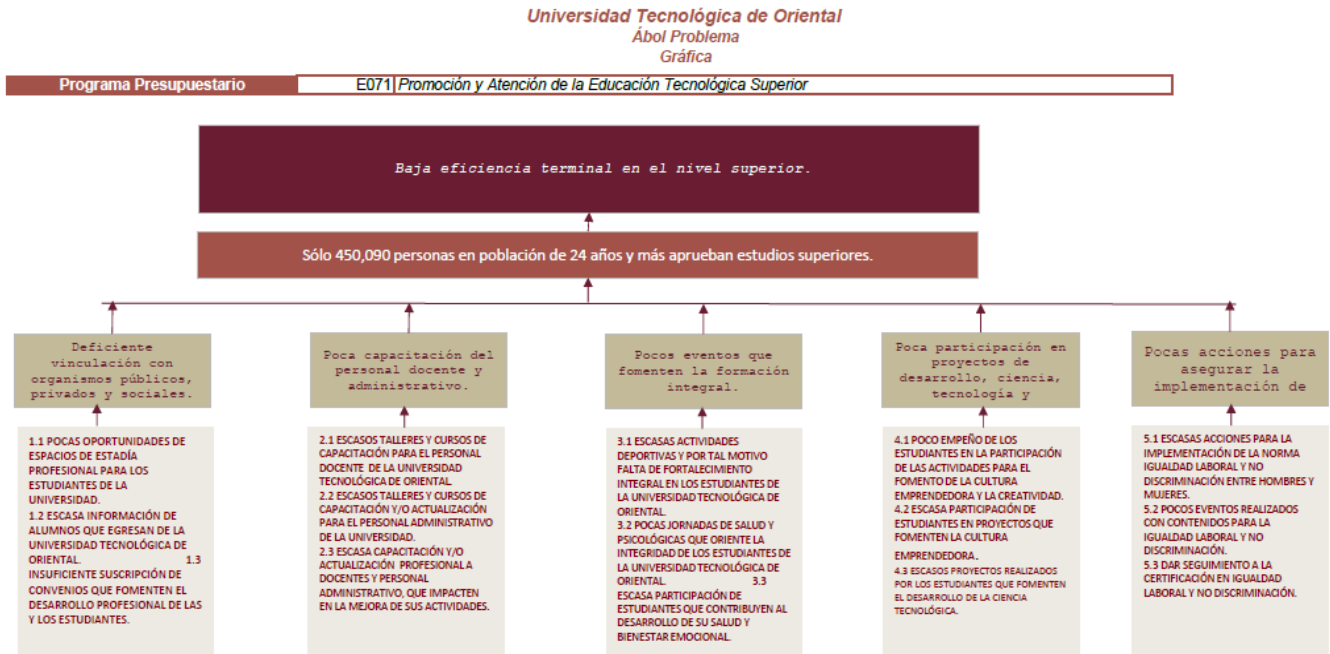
Universidad Tecnológica de Oriental
Ábol Problema
Gráfica

Programa Presupuestario | E071 | Promoción y Atención de la Educación Tecnológica Superior

Baja eficiencia terminal en el nivel superior.

Sólo 450,090 personas en población de 24 años y más aprueban estudios superiores.

Deficiente vinculación con organismos públicos, privados y sociales.

Poca capacitación del personal docente y administrativo.

Pocos eventos que fomenten la formación integral.

Poca participación en proyectos de desarrollo, ciencia, tecnología y

Pocas acciones para asegurar la implementación de

1.1 POCAS OPORTUNIDADES DE ESPACIOS DE ESTADÍA PROFESIONAL PARA LOS ESTUDIANTES DE LA UNIVERSIDAD.
1.2 ESCASA INFORMACIÓN DE ALUMNOS QUE EGRESAN DE LA UNIVERSIDAD TECNOLÓGICA DE ORIENTAL. 1.3 INSUFICIENTE SUSCRIPCIÓN DE CONVENIOS QUE FOMENTEN EL DESARROLLO PROFESIONAL DE LAS Y LOS ESTUDIANTES.

2.1 ESCASOS TALLERES Y CURSOS DE CAPACITACIÓN PARA EL PERSONAL DOCENTE DE LA UNIVERSIDAD TECNOLÓGICA DE ORIENTAL.
2.2 ESCASOS TALLERES Y CURSOS DE CAPACITACIÓN Y/O ACTUALIZACIÓN PARA EL PERSONAL ADMINISTRATIVO DE LA UNIVERSIDAD.
2.3 ESCASA CAPACITACIÓN Y/O ACTUALIZACIÓN PROFESIONAL A DOCENTES Y PERSONAL ADMINISTRATIVO, QUE IMPACTEN EN LA MEJORA DE SUS ACTIVIDADES.

3.1 ESCASAS ACTIVIDADES DEPORTIVAS Y POR TAL MOTIVO FALTA DE FORTALECIMIENTO INTEGRAL EN LOS ESTUDIANTES DE LA UNIVERSIDAD TECNOLÓGICA DE ORIENTAL.
3.2 POCAS JORNADAS DE SALUD Y PSICOLÓGICAS QUE ORIENTE LA INTEGRIDAD DE LOS ESTUDIANTES DE LA UNIVERSIDAD TECNOLÓGICA DE ORIENTAL. 3.3 ESCASA PARTICIPACIÓN DE ESTUDIANTES QUE CONTRIBUYEN AL DESARROLLO DE SU SALUD Y BIENESTAR EMOCIONAL.

4.1 POCO EMPEÑO DE LOS ESTUDIANTES EN LA PARTICIPACIÓN DE LAS ACTIVIDADES PARA EL FOMENTO DE LA CULTURA EMPRENDEDORA Y LA CREATIVIDAD.
4.2 ESCASA PARTICIPACIÓN DE ESTUDIANTES EN PROYECTOS QUE FOMENTEN LA CULTURA EMPRENDEDORA.
4.3 ESCASOS PROYECTOS REALIZADOS POR LOS ESTUDIANTES QUE FOMENTEN EL DESARROLLO DE LA CIENCIA TECNOLÓGICA.

5.1 ESCASAS ACCIONES PARA LA IMPLEMENTACIÓN DE LA NORMA IGUALDAD LABORAL Y NO DISCRIMINACIÓN ENTRE HOMBRES Y MUJERES.
5.2 POCOS EVENTOS REALIZADOS CON CONTENIDOS PARA LA IGUALDAD LABORAL Y NO DISCRIMINACIÓN.
5.3 DAR SEGUIMIENTO A LA CERTIFICACIÓN EN IGUALDAD LABORAL Y NO DISCRIMINACIÓN.